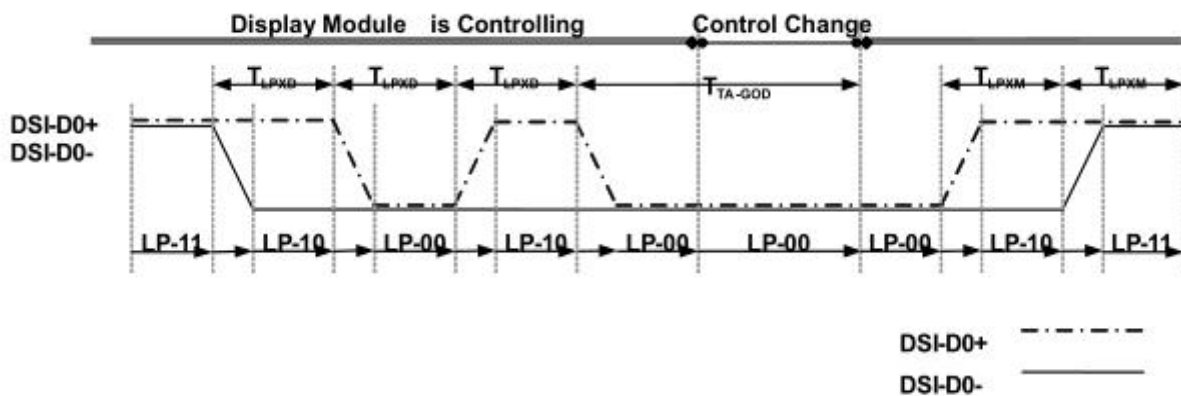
Display Module is Controlling

Control Change

$T_{LPXD}$ $T_{LPXD}$ $T_{LPXD}$ $T_{TA-GOD}$ $T_{LPXM}$ $T_{LPXM}$

DSI-D0+
DSI-D0-

LP-11 LP-10 LP-00 LP-10 LP-00 LP-00 LP-00 LP-10 LP-11

DSI-D0+
DSI-D0-